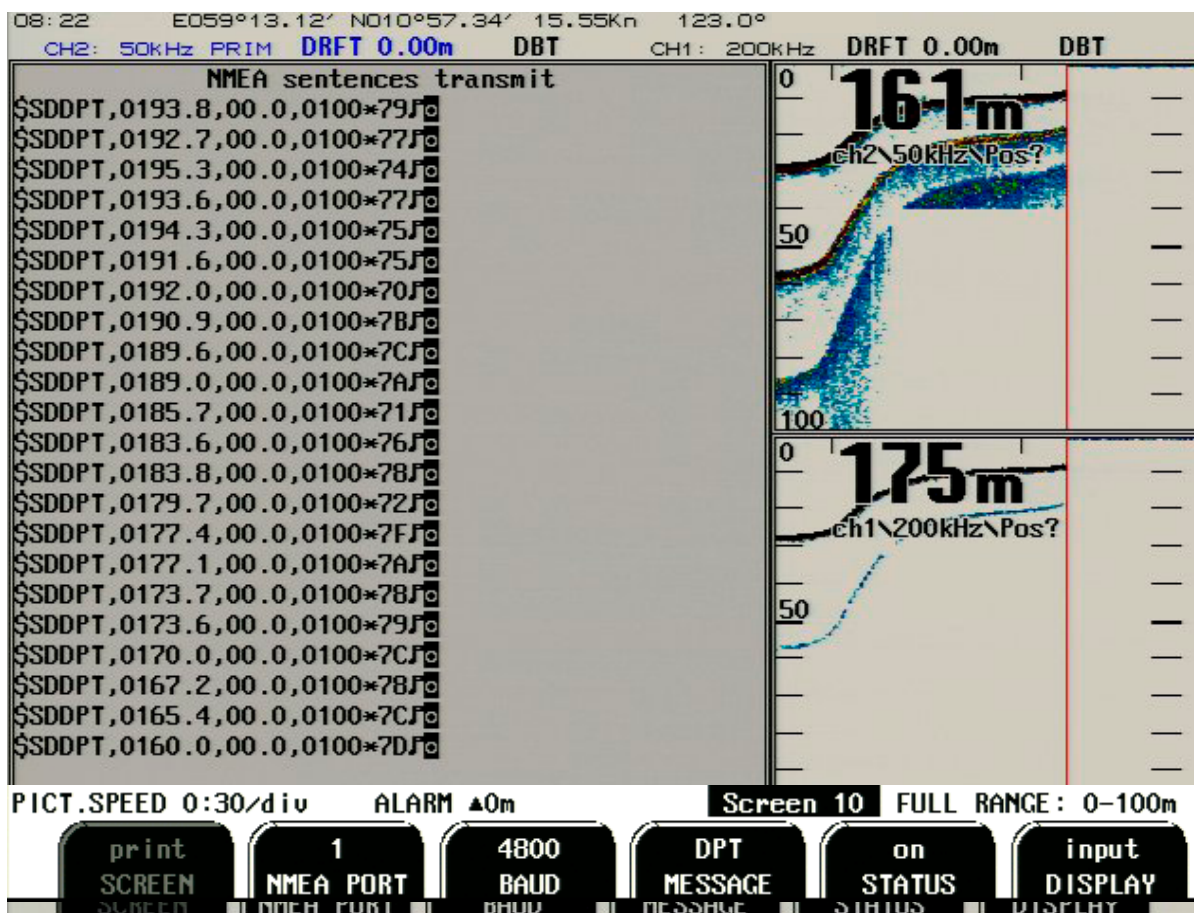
08:22 E059°13.12' N010°57.34' 15.55Kn 123.0°
CH2: 50kHz PRIM DRFT 0.00m DBT CH1: 200kHz DRFT 0.00m DBT

NMEA sentences transmit
$SDDPT,0193.8,00.0,0100*79
$SDDPT,0192.7,00.0,0100*77
$SDDPT,0195.3,00.0,0100*74
$SDDPT,0193.6,00.0,0100*77
$SDDPT,0194.3,00.0,0100*75
$SDDPT,0191.6,00.0,0100*75
$SDDPT,0192.0,00.0,0100*70
$SDDPT,0190.9,00.0,0100*7B
$SDDPT,0189.6,00.0,0100*7C
$SDDPT,0189.0,00.0,0100*7A
$SDDPT,0185.7,00.0,0100*71
$SDDPT,0183.6,00.0,0100*76
$SDDPT,0183.8,00.0,0100*78
$SDDPT,0179.7,00.0,0100*72
$SDDPT,0177.4,00.0,0100*7F
$SDDPT,0177.1,00.0,0100*7A
$SDDPT,0173.7,00.0,0100*78
$SDDPT,0173.6,00.0,0100*79
$SDDPT,0170.0,00.0,0100*7C
$SDDPT,0167.2,00.0,0100*78
$SDDPT,0165.4,00.0,0100*7C
$SDDPT,0160.0,00.0,0100*7D

0
161m
ch2\50kHz\Pos?
50
100

0
175m
ch1\200kHz\Pos?
50

PICT.SPEED 0:30/div ALARM ▲0m Screen 10 FULL RANGE: 0-100m

print SCREEN
1 NMEA PORT
4800 BAUD
DPT MESSAGE
on STATUS
input DISPLAY